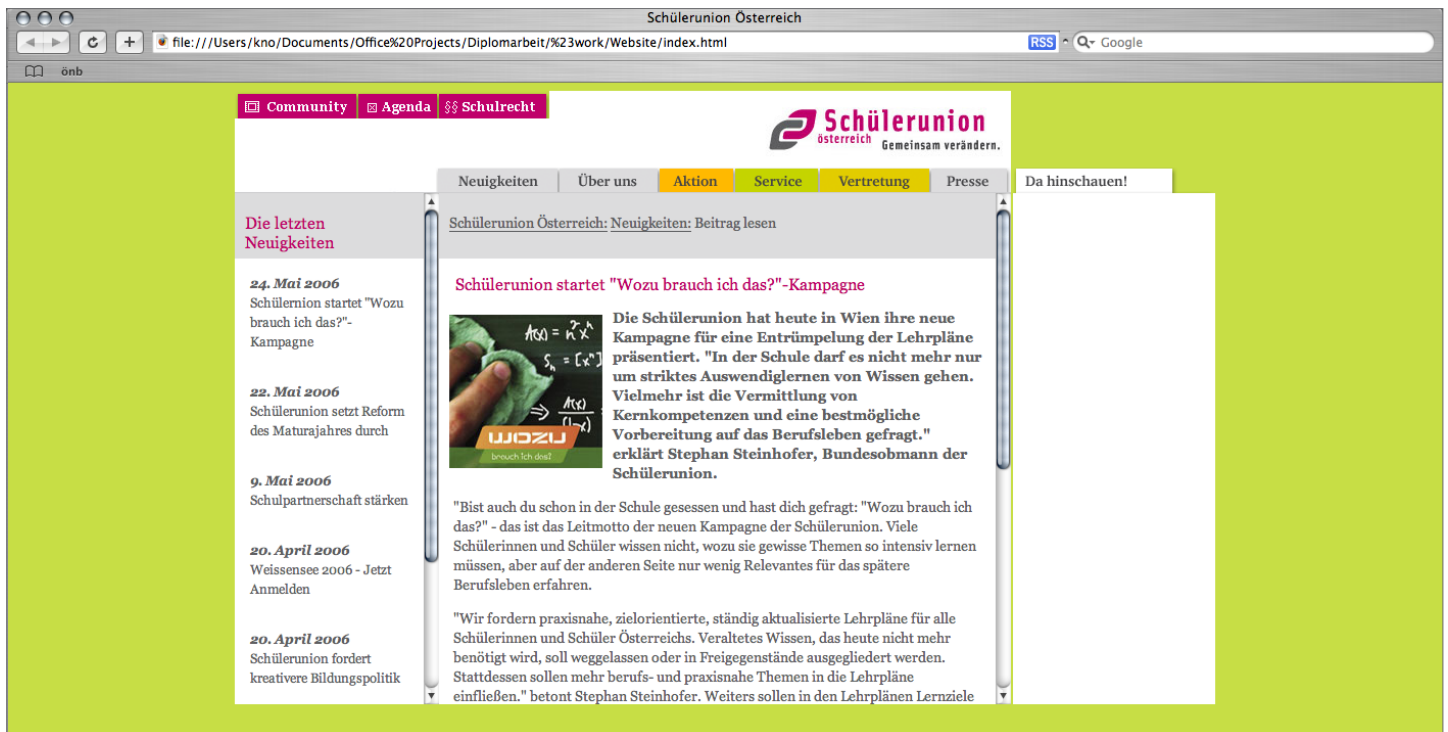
Schülerunion Österreich

file:///Users/kno/Documents/Office%20Projects/Diplomarbeit/%23work/Website/index.html

RSS

Google

önb

Community Agenda §§ Schulrecht

Schülerunion österreich Gemeinsam verändern.

Neuigkeiten | Über uns | Aktion | Service | Vertretung | Presse | Da hinschauen!

Die letzten Neuigkeiten

24. Mai 2006
Schülernion startet "Wozu brauch ich das?"-Kampagne

22. Mai 2006
Schülerunion setzt Reform des Maturajahres durch

9. Mai 2006
Schulpartnerschaft stärken

20. April 2006
Weissensee 2006 - Jetzt Anmelden

20. April 2006
Schülerunion fordert kreativere Bildungspolitik

Schülerunion Österreich: Neuigkeiten: Beitrag lesen

Schülerunion startet "Wozu brauch ich das?"-Kampagne

$f(x) = n^2x^n$
$S_n = [x^n]$
$f(x)$
WOZU
brauch ich das?

Die Schülerunion hat heute in Wien ihre neue Kampagne für eine Entrümpelung der Lehrpläne präsentiert. "In der Schule darf es nicht mehr nur um striktes Auswendiglernen von Wissen gehen. Vielmehr ist die Vermittlung von Kernkompetenzen und eine bestmögliche Vorbereitung auf das Berufsleben gefragt." erklärt Stephan Steinhofer, Bundesobmann der Schülerunion.

"Bist auch du schon in der Schule gesessen und hast dich gefragt: "Wozu brauch ich das?" - das ist das Leitmotto der neuen Kampagne der Schülerunion. Viele Schülerinnen und Schüler wissen nicht, wozu sie gewisse Themen so intensiv lernen müssen, aber auf der anderen Seite nur wenig Relevantes für das spätere Berufsleben erfahren.

"Wir fordern praxisnahe, zielorientierte, ständig aktualisierte Lehrpläne für alle Schülerinnen und Schüler Österreichs. Veraltetes Wissen, das heute nicht mehr benötigt wird, soll weggelassen oder in Freigegenstände ausgegliedert werden. Stattdessen sollen mehr berufs- und praxisnahe Themen in die Lehrpläne einfließen." betont Stephan Steinhofer. Weiters sollen in den Lehrplänen Lernziele